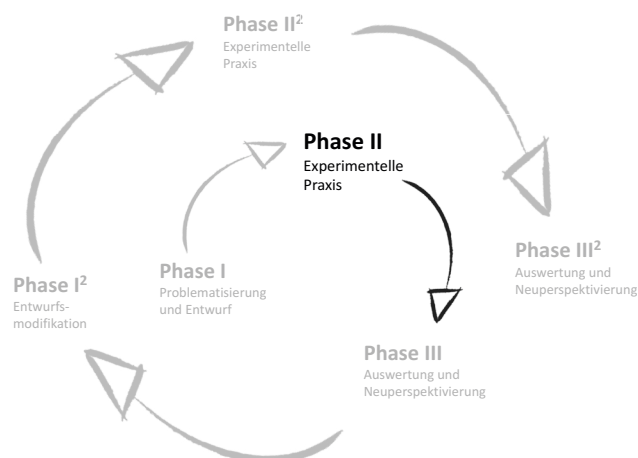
Phase II$^2$
Experimentelle Praxis

Phase II
Experimentelle Praxis

Phase III$^2$
Auswertung und Neuperspektivierung

Phase I$^2$
Entwurfsmodifikation

Phase I
Problematisierung und Entwurf

Phase III
Auswertung und Neuperspektivierung